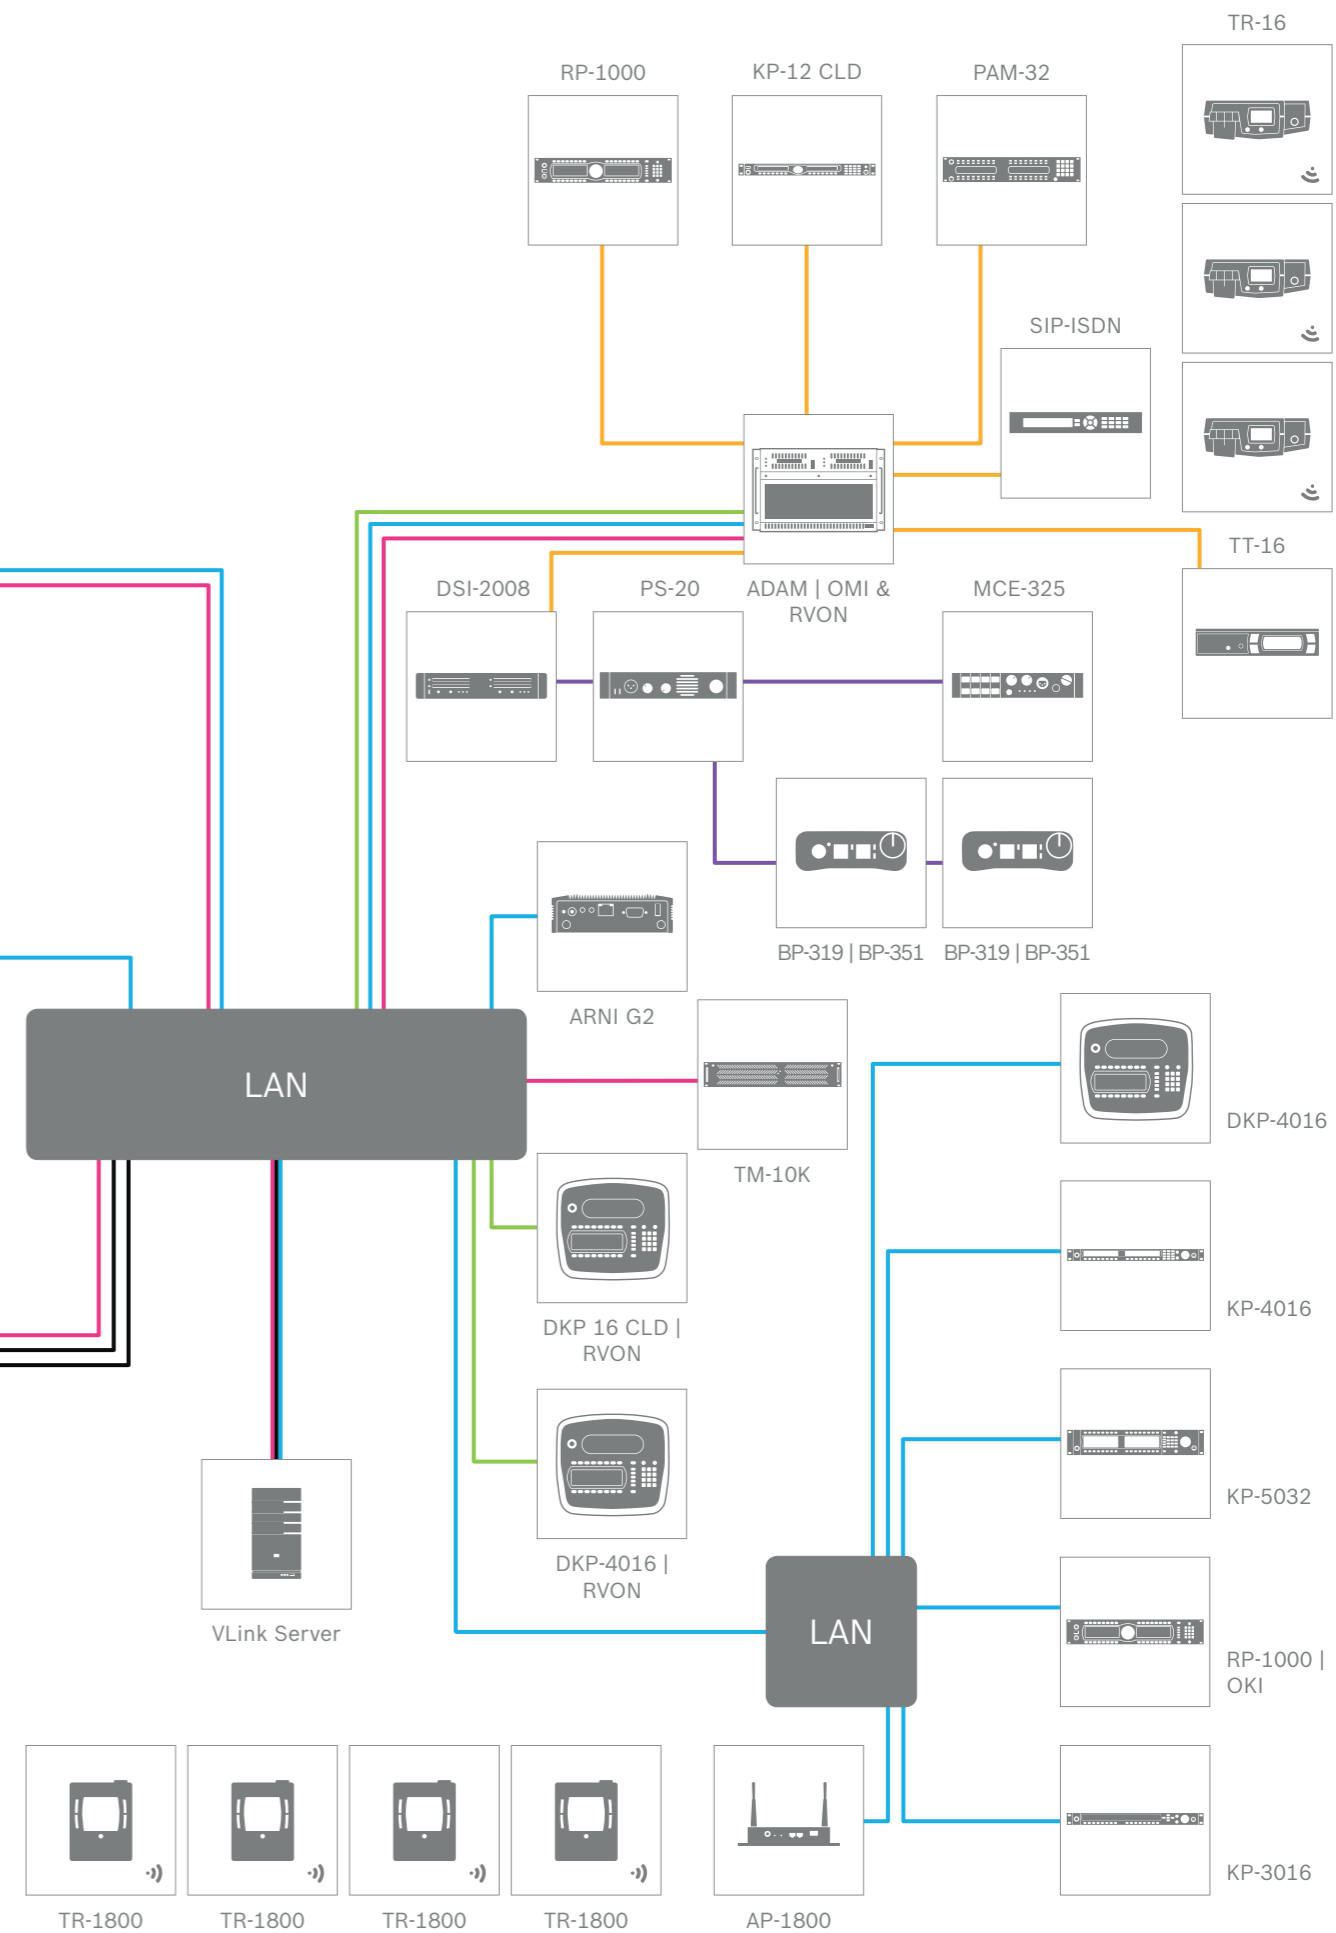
TR-16

RP-1000

KP-12 CLD

PAM-32

SIP-ISDN

TT-16

DSI-2008

PS-20

ADAM | OMI & RVON

MCE-325

BP-319 | BP-351

BP-319 | BP-351

ARNI G2

LAN

TM-10K

DKP-4016

KP-4016

DKP 16 CLD | RVON

KP-5032

DKP-4016 | RVON

VLink Server

LAN

RP-1000 | OKI

KP-3016

TR-1800

TR-1800

TR-1800

TR-1800

AP-1800